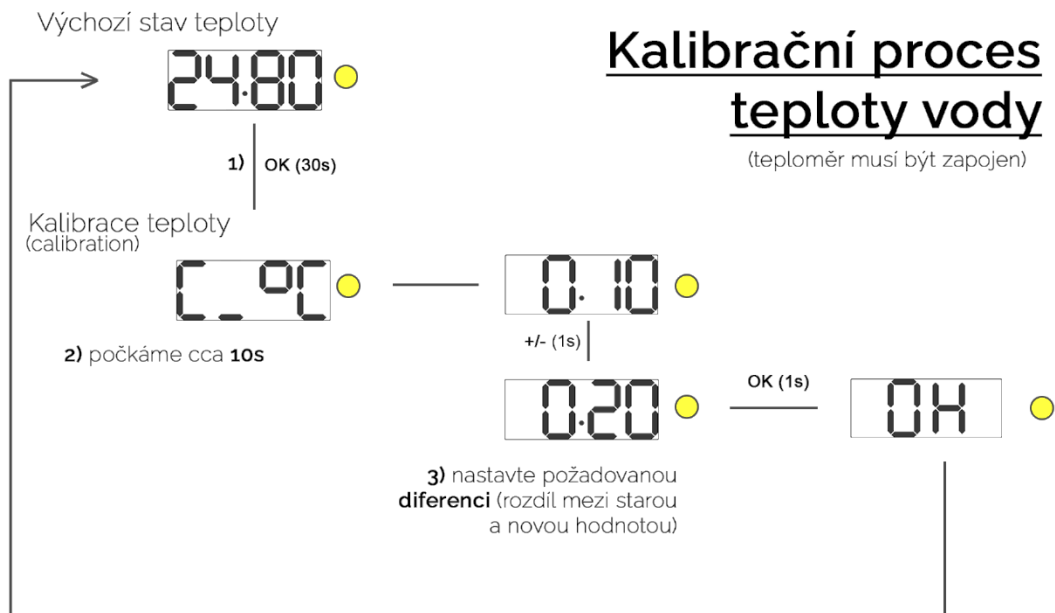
Výchozí stav teploty

24.80

Kalibrační proces teploty vody

(teploměr musí být zapojen)

1) OK (30s)

Kalibrace teploty
(calibration)

C_°C

0.10

2) počkáme cca **10s**

+/- (1s)

0.20

OK (1s)

OK

3) nastavte požadovanou **diferenci** (rozdíl mezi starou a novou hodnotou)